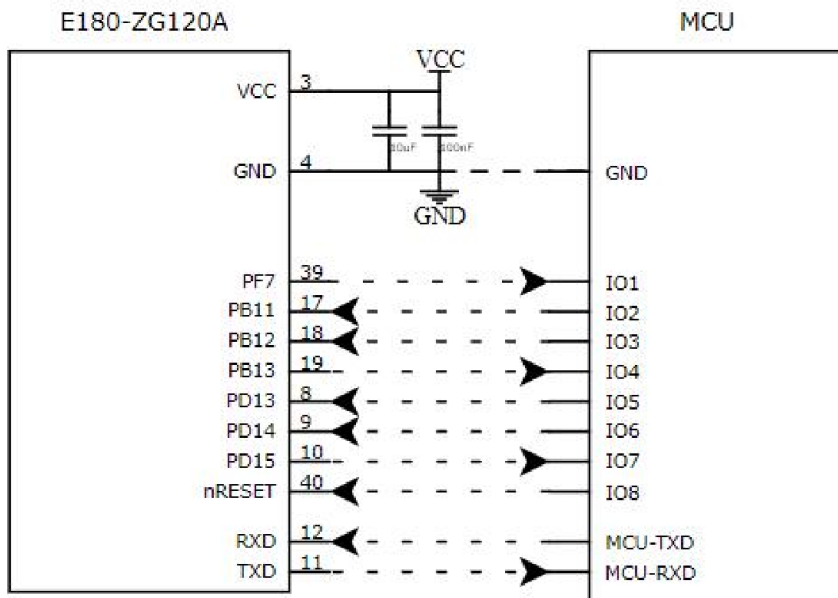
E180-ZG120A

MCU

VCC

VCC 3

10uF 100nF

GND 4

GND

GND

PF7 39

IO1

PB11 17

IO2

PB12 18

IO3

PB13 19

IO4

PD13 8

IO5

PD14 9

IO6

PD15 10

IO7

nRESET 40

IO8

RXD 12

MCU-TXD

TXD 11

MCU-RXD